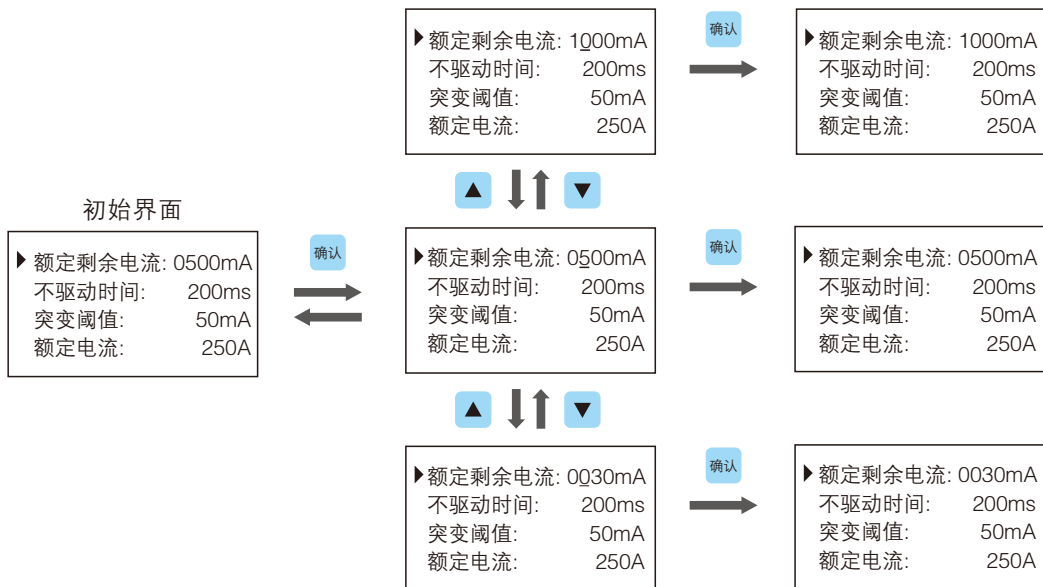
初始界面

▶额定剩余电流: 0500mA
不驱动时间: 200ms
突变阈值: 50mA
额定电流: 250A

确认

▶额定剩余电流: 1000mA
不驱动时间: 200ms
突变阈值: 50mA
额定电流: 250A

确认

▶额定剩余电流: 1000mA
不驱动时间: 200ms
突变阈值: 50mA
额定电流: 250A

▲ ▼

▶额定剩余电流: 0500mA
不驱动时间: 200ms
突变阈值: 50mA
额定电流: 250A

确认

▶额定剩余电流: 0500mA
不驱动时间: 200ms
突变阈值: 50mA
额定电流: 250A

▲ ▼

▶额定剩余电流: 0030mA
不驱动时间: 200ms
突变阈值: 50mA
额定电流: 250A

确认

▶额定剩余电流: 0030mA
不驱动时间: 200ms
突变阈值: 50mA
额定电流: 250A